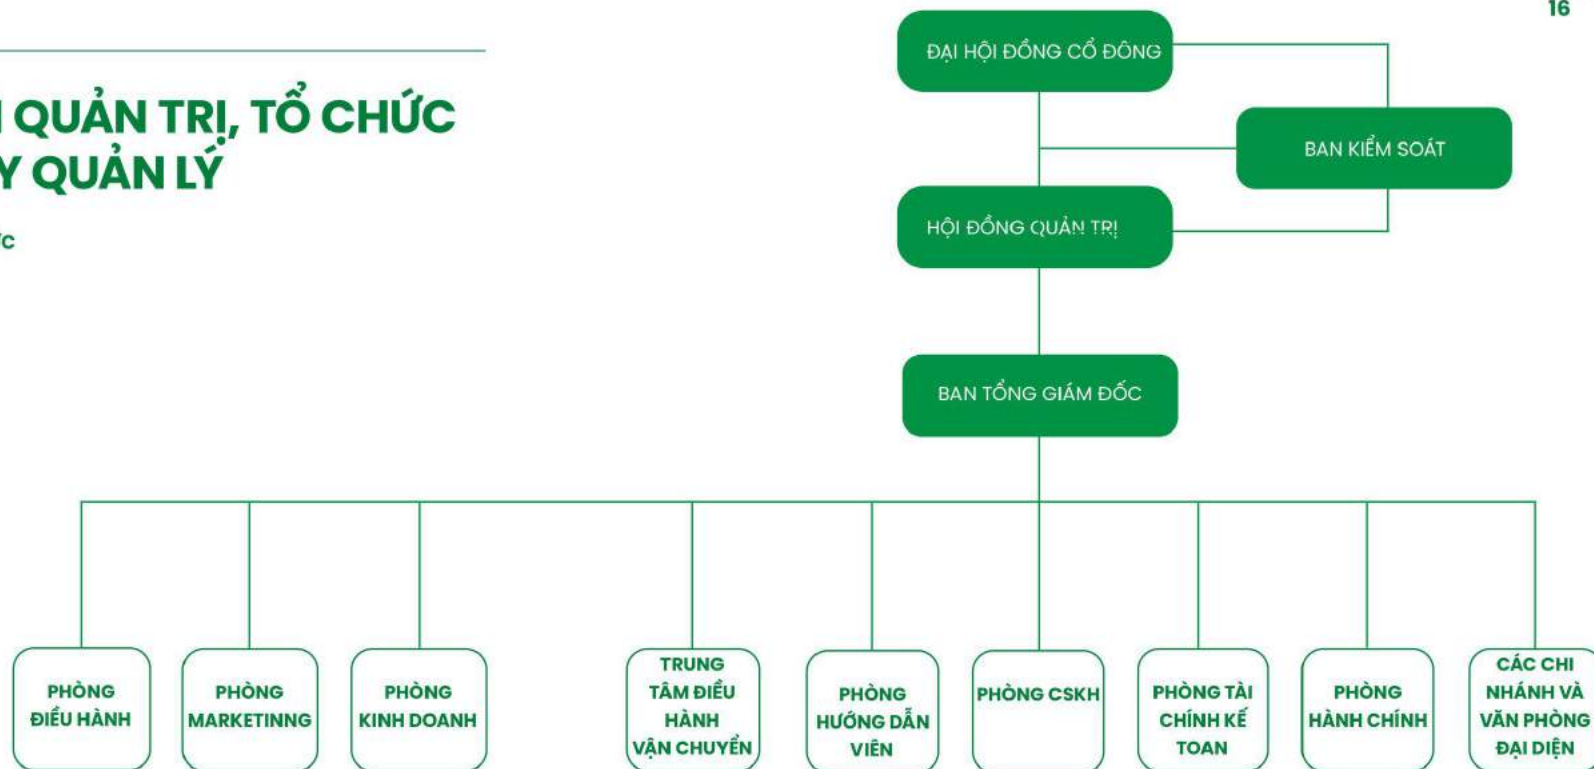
16

I QUẢN TRỊ, TỔ CHỨC
Y QUẢN LÝ

ỨC

ĐẠI HỘI ĐỒNG CỔ ĐÔNG

BAN KIỂM SOÁT

HỘI ĐỒNG QUẢN TRỊ

BAN TỔNG GIÁM ĐỐC

PHÒNG ĐIỀU HÀNH

PHÒNG MARKETINNG

PHÒNG KINH DOANH

TRUNG TÂM ĐIỀU HÀNH VẬN CHUYỂN

PHÒNG HƯỚNG DẪN VIÊN

PHÒNG CSKH

PHÒNG TÀI CHÍNH KẾ TOAN

PHÒNG HÀNH CHÍNH

CÁC CHI NHÁNH VÀ VĂN PHÒNG ĐẠI DIỆN